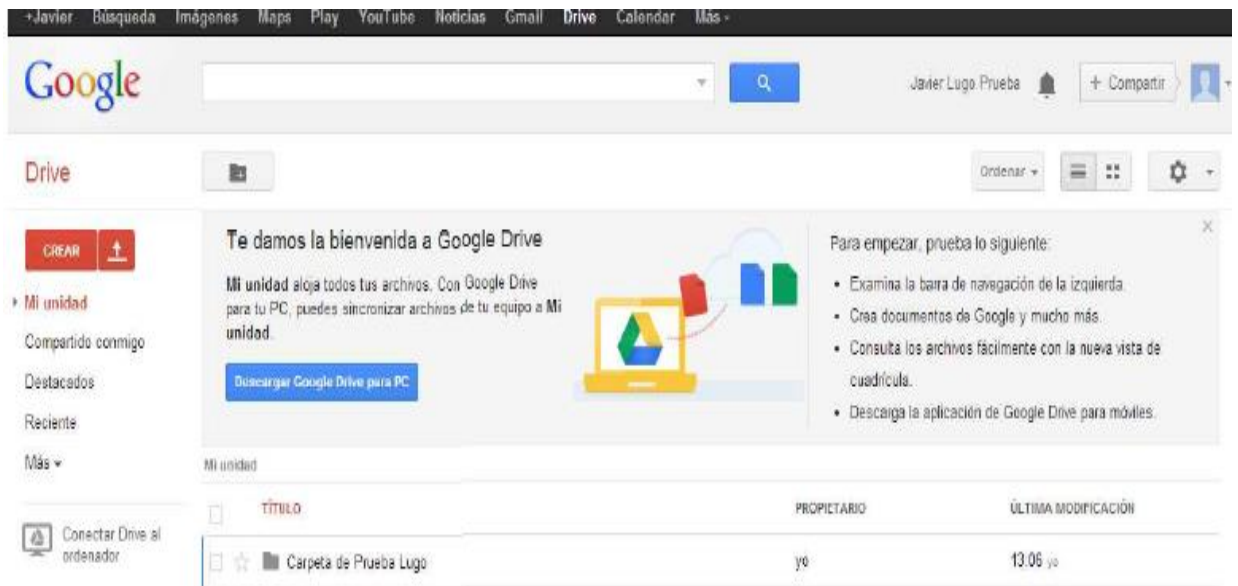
+Javier Búsqueda Imágenes Maps Play YouTube Noticias Gmail Drive Calendar Más -

Google

Javier Lugo Prueba + Compartir

Drive

Ordenar

CREAR

Mi unidad

Compartido conmigo

Destacados

Reciente

Más

Conectar Drive al ordenador

Te damos la bienvenida a Google Drive

Mi unidad aloja todos tus archivos. Con Google Drive para tu PC, puedes sincronizar archivos de tu equipo a Mi unidad.

Descargar Google Drive para PC

Para empezar, prueba lo siguiente:

• Examina la barra de navegación de la izquierda.
• Crea documentos de Google y mucho más.
• Consulta los archivos fácilmente con la nueva vista de cuadrícula.
• Descarga la aplicación de Google Drive para móviles.

Mi unidad

| TÍTULO | PROPIETARIO | ÚLTIMA MODIFICACIÓN |
|---|---|---|
| Carpeta de Prueba Lugo | yo | 13:06 yo |